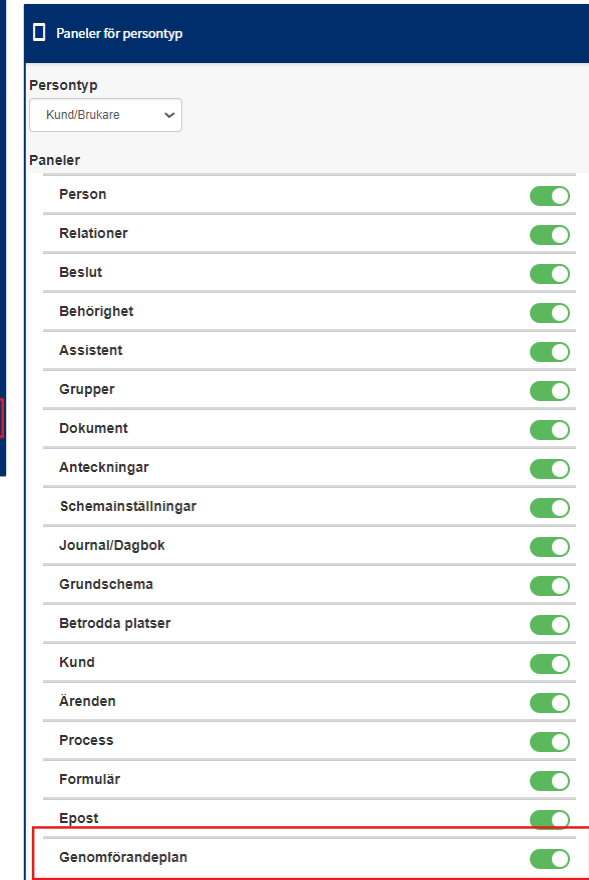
Paneler för persontyp

Persontyp

Kund/Brukare

Paneler

Person

Relationer

Beslut

Behörighet

Assistent

Grupper

Dokument

Anteckningar

Schemainställningar

Journal/Dagbok

Grundschema

Betrodda platser

Kund

Ärenden

Process

Formulär

Epost

Genomförandeplan